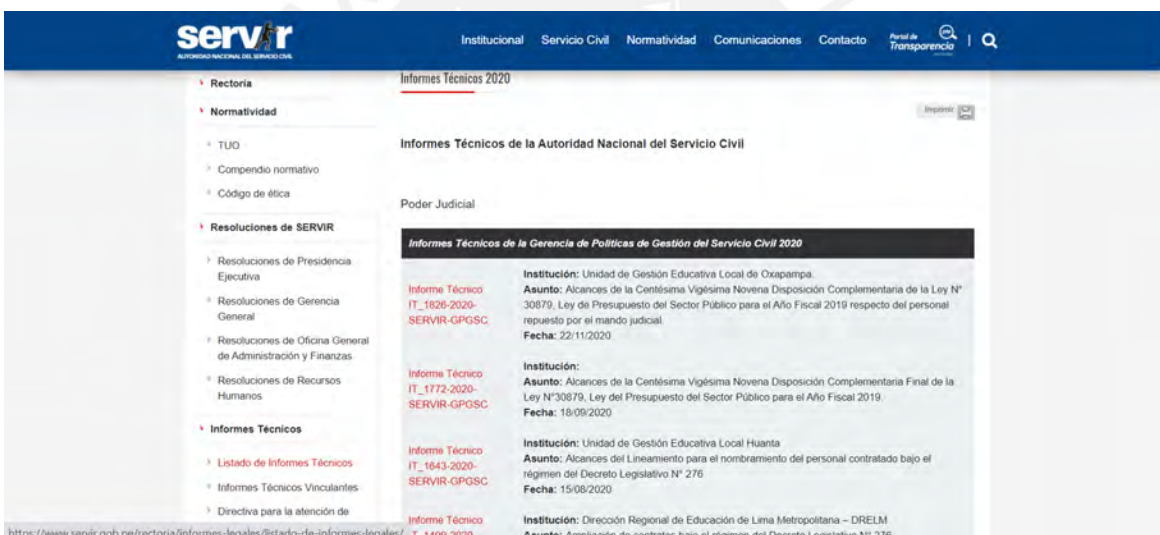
servir
AUTORIDAD NACIONAL DEL SERVICIO CIVIL

Institucional Servicio Civil Normatividad Comunicaciones Contacto Portal de Transparencia | 

Rectoría
Normatividad
TUO
Compendio normativo
Código de ética
Resoluciones de SERVIR
Resoluciones de Presidencia Ejecutiva
Resoluciones de Gerencia General
Resoluciones de Oficina General de Administración y Finanzas
Resoluciones de Recursos Humanos
Informes Técnicos
Listado de Informes Técnicos
Informes Técnicos Vinculantes
Directiva para la atención de

Informes Técnicos 2020

Imprimir

Informes Técnicos de la Autoridad Nacional del Servicio Civil

Poder Judicial

Informes Técnicos de la Gerencia de Políticas de Gestión del Servicio Civil 2020

Informe Técnico IT_1826-2020-SERVIR-GPGSC
Institución: Unidad de Gestión Educativa Local de Oxapampa.
Asunto: Alcances de la Centésima Vigésima Novena Disposición Complementaria de la Ley N° 30879, Ley de Presupuesto del Sector Público para el Año Fiscal 2019 respecto del personal repuesto por el mando judicial.
Fecha: 22/11/2020

Informe Técnico IT_1772-2020-SERVIR-GPGSC
Institución:
Asunto: Alcances de la Centésima Vigésima Novena Disposición Complementaria Final de la Ley N°30879, Ley del Presupuesto del Sector Público para el Año Fiscal 2019.
Fecha: 18/09/2020

Informe Técnico IT_1643-2020-SERVIR-GPGSC
Institución: Unidad de Gestión Educativa Local Huanta
Asunto: Alcances del Lineamiento para el nombramiento del personal contratado bajo el régimen del Decreto Legislativo N° 276
Fecha: 15/08/2020

Informe Técnico IT_1499-2020
Institución: Dirección Regional de Educación de Lima Metropolitana – DRELM
Asunto: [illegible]

https://www.servir.gob.pe/rectoria/informes-legales/listado-de-informes-legales/